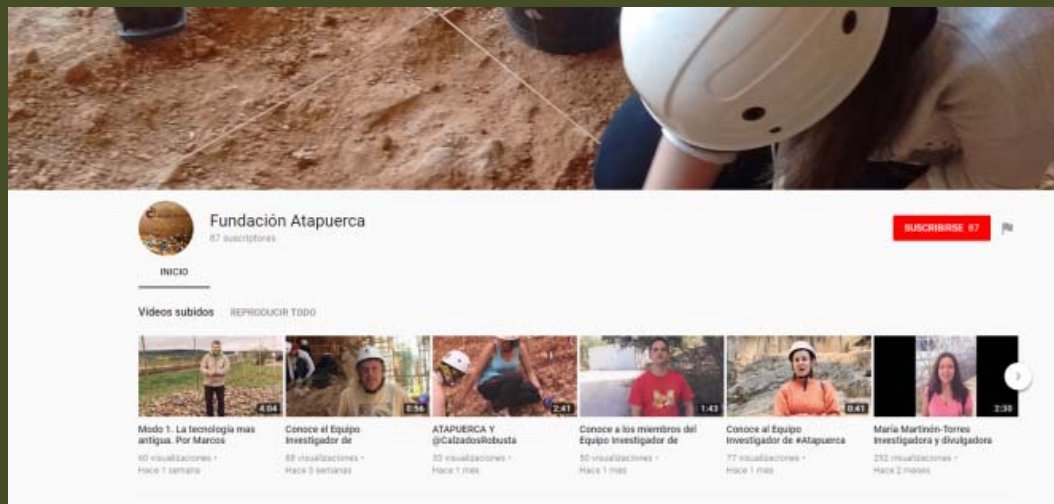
Fundación Atapuerca
87 suscriptores

SUSCRIBIRSE 87

INICIO

Vídeos subidos REPRODUCIR TODO

4:04
Modo 1. La tecnología mas antigua. Por Marcos
60 visualizaciones • Hace 1 semana

0:56
Conoce el Equipo Investigador de
88 visualizaciones • Hace 3 semanas

2:41
ATAPUERCA Y @CalzadosRobusta
35 visualizaciones • Hace 1 mes

1:43
Conoce a los miembros del Equipo Investigador de
50 visualizaciones • Hace 1 mes

0:41
Conoce al Equipo Investigador de #Atapuerca
77 visualizaciones • Hace 1 mes

2:39
María Martinón-Torres Investigadora y divulgadora
252 visualizaciones • Hace 2 meses